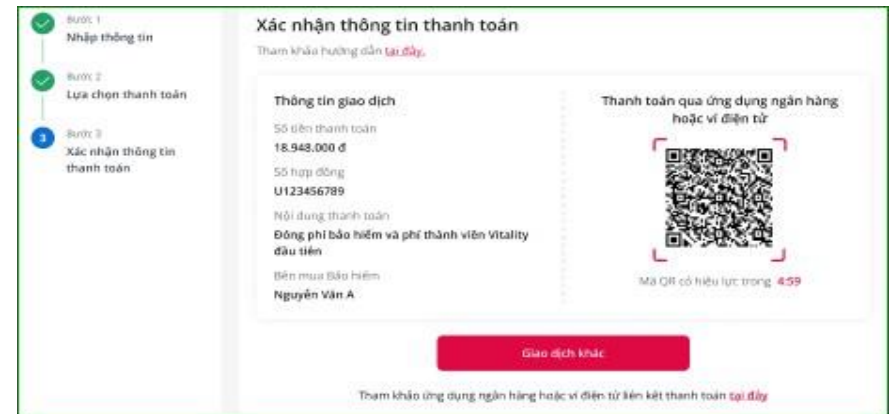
Bước 1
Nhập thông tin

Bước 2
Lựa chọn thanh toán

3
Bước 3
Xác nhận thông tin thanh toán

Xác nhận thông tin thanh toán

Tham khảo hướng dẫn tại đây.

Thông tin giao dịch

Số tiền thanh toán
18.948.000 đ

Số hợp đồng
U123456789

Nội dung thanh toán
Đóng phí bảo hiểm và phí thành viên Vitality đầu tiên

Bên mua Bảo hiểm
Nguyễn Văn A

Thanh toán qua ứng dụng ngân hàng hoặc ví điện tử

Mã QR có hiệu lực trong 4:59

Giao dịch khác

Tham khảo ứng dụng ngân hàng hoặc ví điện tử liên kết thanh toán tại đây